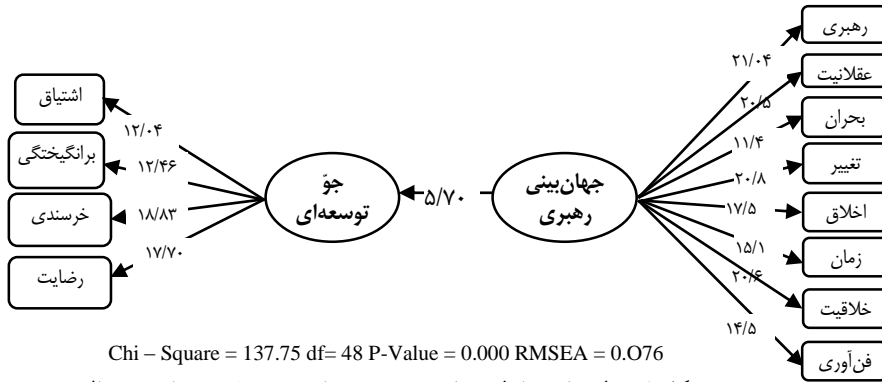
رهبری
عقلانیت
بحران
تغییر
اخلاق
زمان
خلاقیت
فن‌آوری
۲۱/۰۴
۲۰/۵
۱۱/۴
۲۰/۸
۱۷/۵
۱۵/۱
۲۰/۶
۱۴/۵
جهان‌بینی رهبری
۵/۷۰
جوّ توسعه‌ای
اشتیاق
برانگیختگی
خرسندی
رضایت
۱۲/۰۴
۱۲/۴۶
۱۸/۸۳
۱۷/۷۰
Chi – Square = 137.75 df= 48 P-Value = 0.000 RMSEA = 0.O76